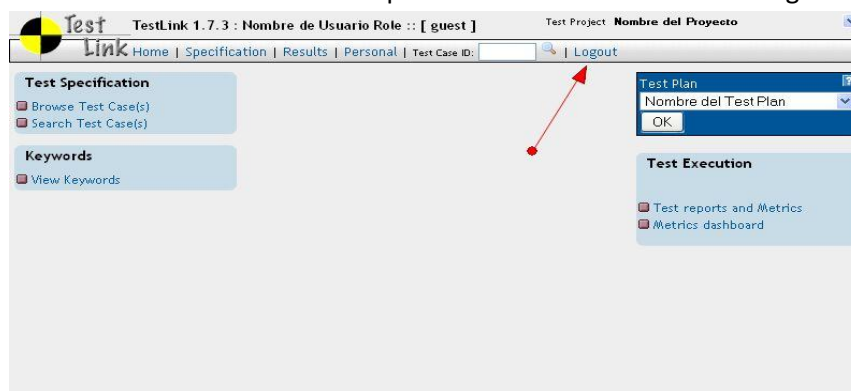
Test Link TestLink 1.7.3 : Nombre de Usuario Role :: [ guest ]

Test Project Nombre del Proyecto

Home | Specification | Results | Personal | Test Case ID: | Logout

Test Specification
Browse Test Case(s)
Search Test Case(s)

Keywords
View Keywords

Test Plan
Nombre del Test Plan
OK

Test Execution
Test reports and Metrics
Metrics dashboard